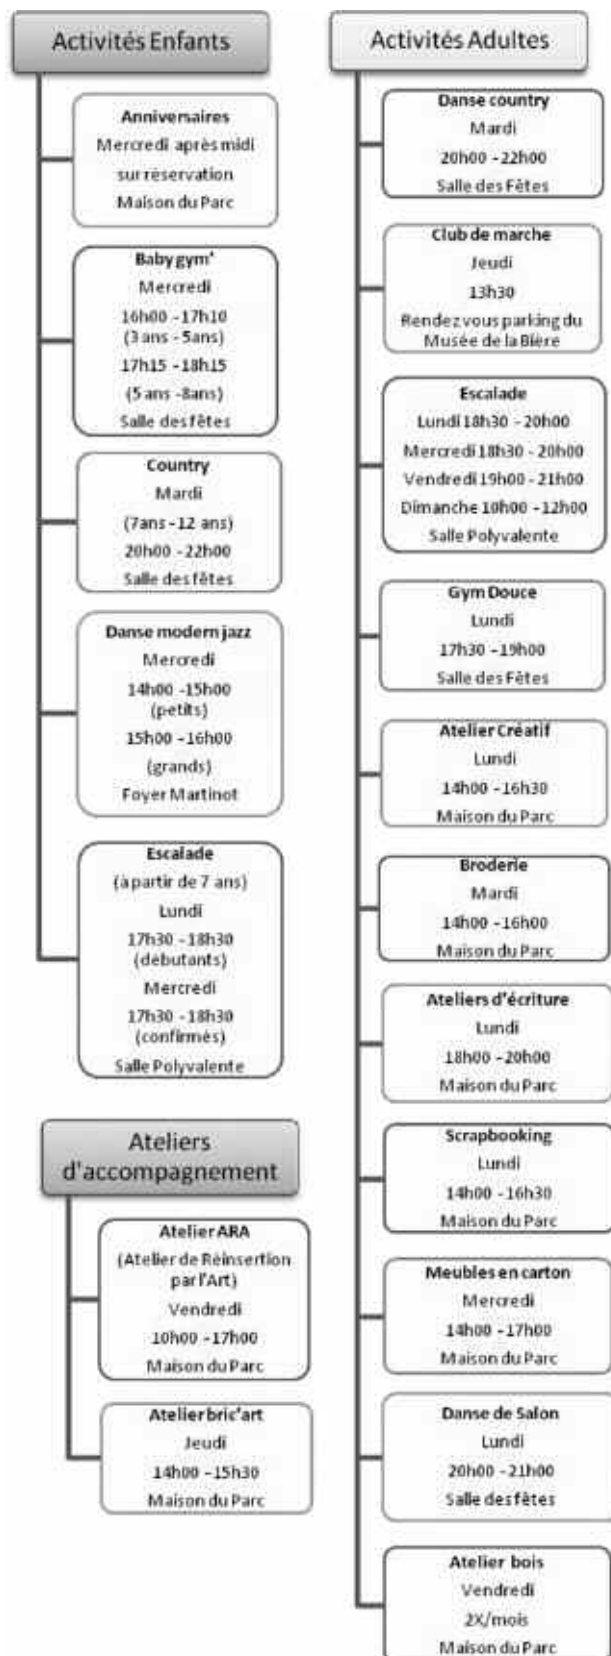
Activités Enfants

Anniversaires
Mercredi après midi
sur réservation
Maison du Parc

Baby gym'
Mercredi
16h00 - 17h10
(3 ans - 5ans)
17h15 - 18h15
(5 ans - 8ans)
Salle des fêtes

Country
Mardi
(7ans - 12 ans)
20h00 - 22h00
Salle des fêtes

Danse modern jazz
Mercredi
14h00 - 15h00
(petits)
15h00 - 16h00
(grands)
Foyer Martinot

Escalade
(à partir de 7 ans)
Lundi
17h30 - 18h30
(débutants)
Mercredi
17h30 - 18h30
(confirmés)
Salle Polyvalente

Ateliers d'accompagnement

Atelier ARA
(Atelier de Réinsertion par l'Art)
Vendredi
10h00 - 17h00
Maison du Parc

Atelier bric'art
Jeudi
14h00 - 15h30
Maison du Parc

Activités Adultes

Danse country
Mardi
20h00 - 22h00
Salle des Fêtes

Club de marche
Jeudi
13h30
Rendez vous parking du Musée de la Bière

Escalade
Lundi 18h30 - 20h00
Mercredi 18h30 - 20h00
Vendredi 19h00 - 21h00
Dimanche 10h00 - 12h00
Salle Polyvalente

Gym Douce
Lundi
17h30 - 19h00
Salle des Fêtes

Atelier Créatif
Lundi
14h00 - 16h30
Maison du Parc

Broderie
Mardi
14h00 - 16h00
Maison du Parc

Ateliers d'écriture
Lundi
18h00 - 20h00
Maison du Parc

Scrapbooking
Lundi
14h00 - 16h30
Maison du Parc

Meubles en carton
Mercredi
14h00 - 17h00
Maison du Parc

Danse de Salon
Lundi
20h00 - 21h00
Salle des fêtes

Atelier bois
Vendredi
2X/mois
Maison du Parc